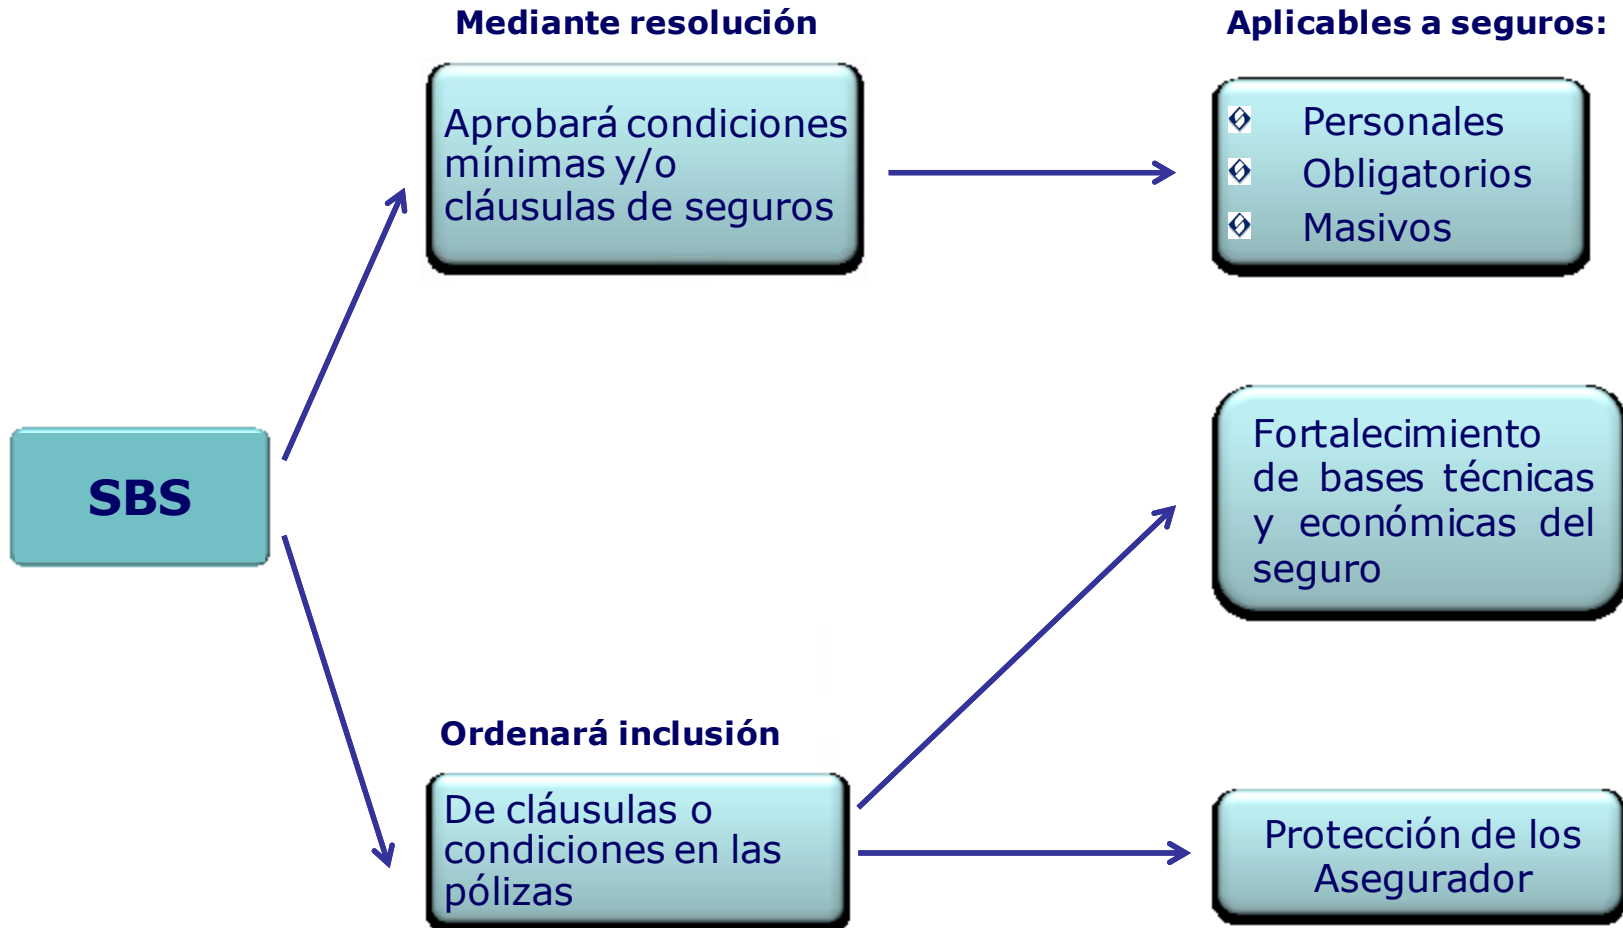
Mediante resolución

Aprobará condiciones mínimas y/o cláusulas de seguros

Aplicables a seguros:

Personales
Obligatorios
Masivos

SBS

Fortalecimiento de bases técnicas y económicas del seguro

Ordenará inclusión

De cláusulas o condiciones en las pólizas

Protección de los Asegurador